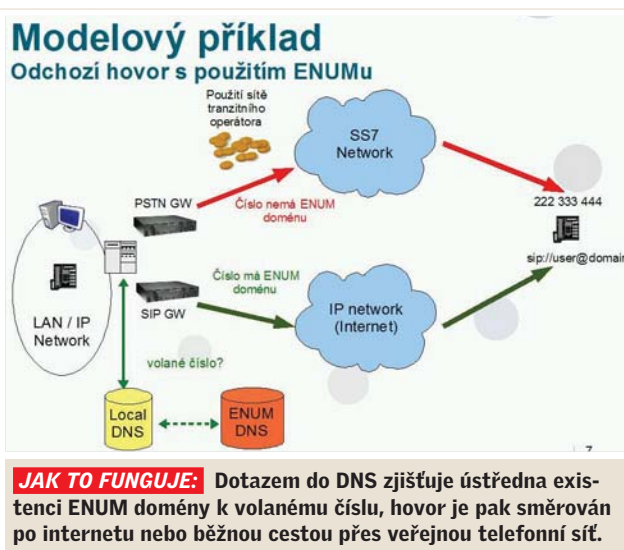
Modelový příklad
Odchozí hovor s použitím ENUMu

Použití sítě tranzitního operátora

SS7 Network

PSTN GW

Číslo nemá ENUM doménu

222 333 444

sip://user@domain

LAN / IP Network

SIP GW

Číslo má ENUM doménu

IP network (Internet)

volané číslo?

Local DNS

ENUM DNS

7

JAK TO FUNGUJE: Dotazem do DNS zjišťuje ústředna existenci ENUM domény k volanému číslu, hovor je pak směrován po internetu nebo běžnou cestou přes veřejnou telefonní síť.